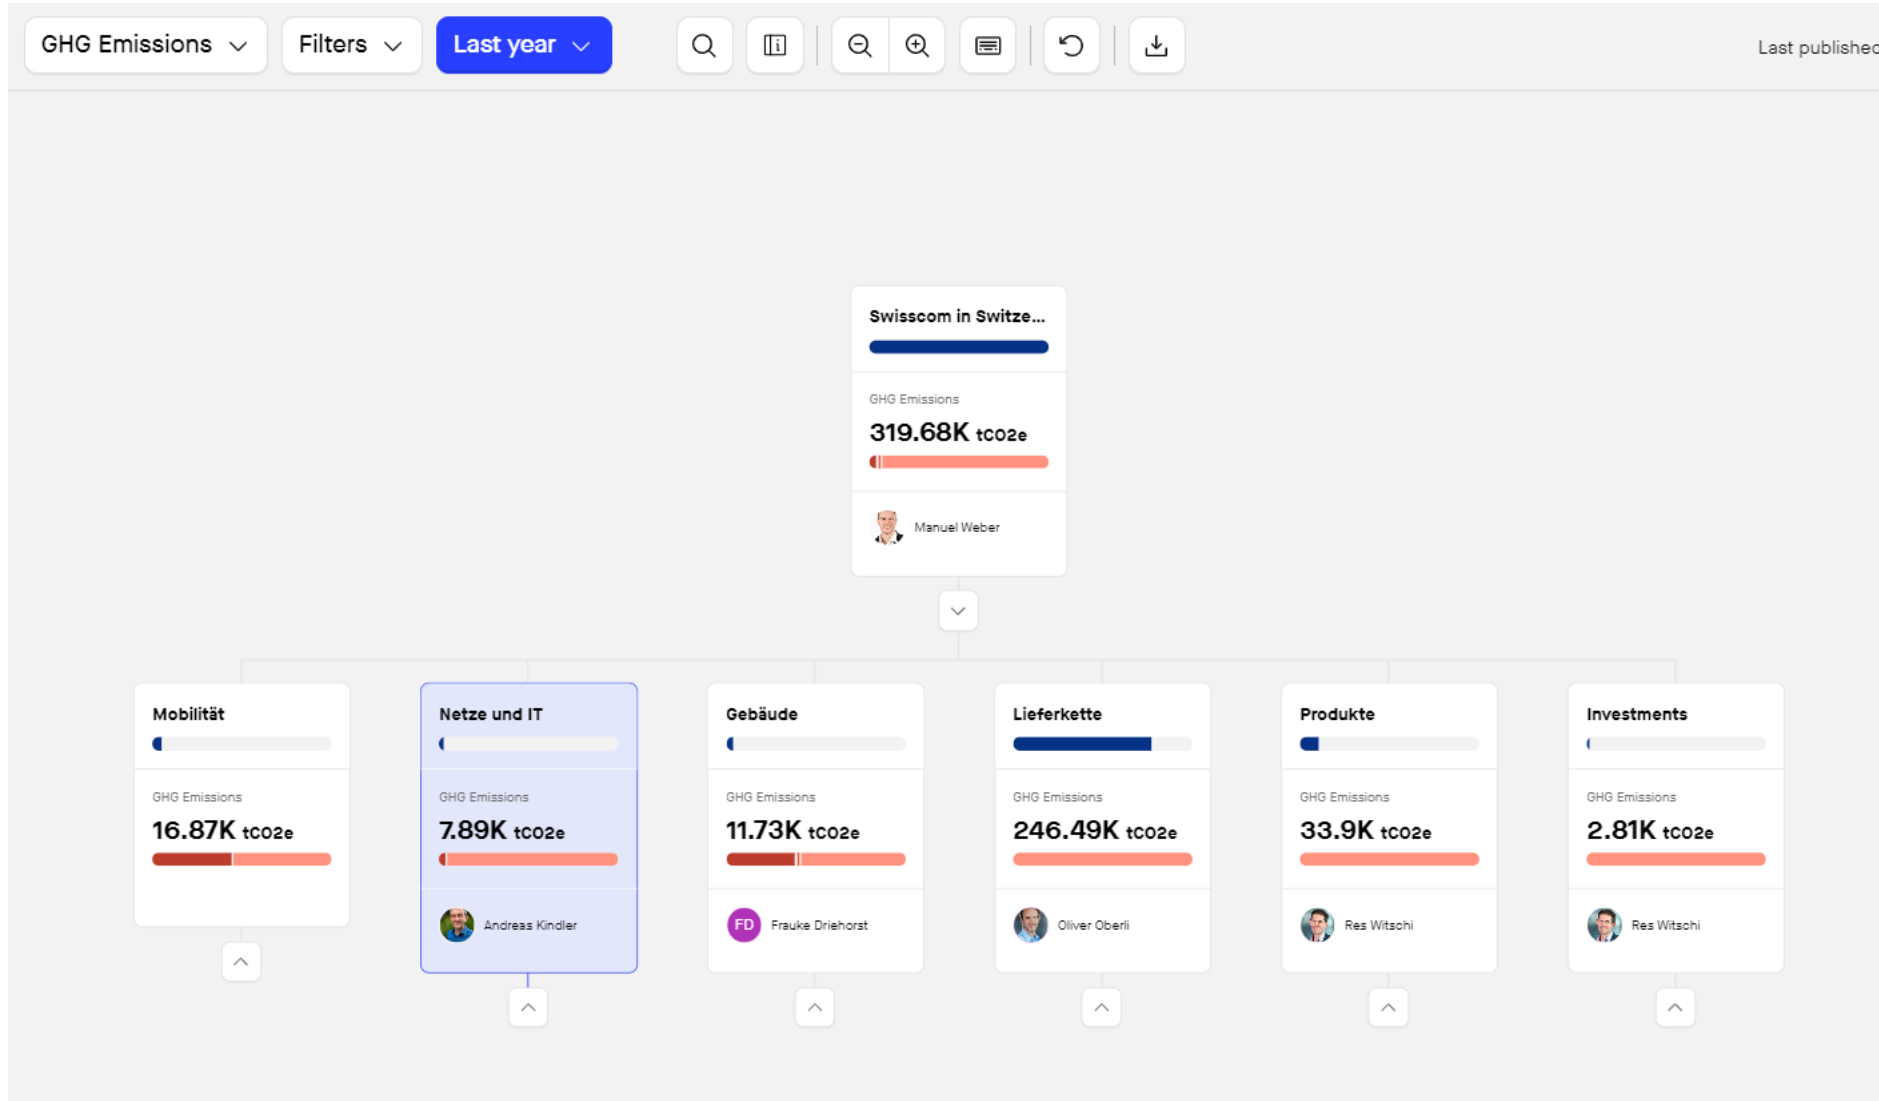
GHG Emissions

Filters

Last year

Last publishe

Swisscom in Switze...

GHG Emissions

319.68K tCO2e

Manuel Weber

Mobilität

GHG Emissions

16.87K tCO2e

Netze und IT

GHG Emissions

7.89K tCO2e

Andreas Kindler

Gebäude

GHG Emissions

11.73K tCO2e

FD Frauke Driehorst

Lieferkette

GHG Emissions

246.49K tCO2e

Oliver Oberli

Produkte

GHG Emissions

33.9K tCO2e

Res Witschi

Investments

GHG Emissions

2.81K tCO2e

Res Witschi